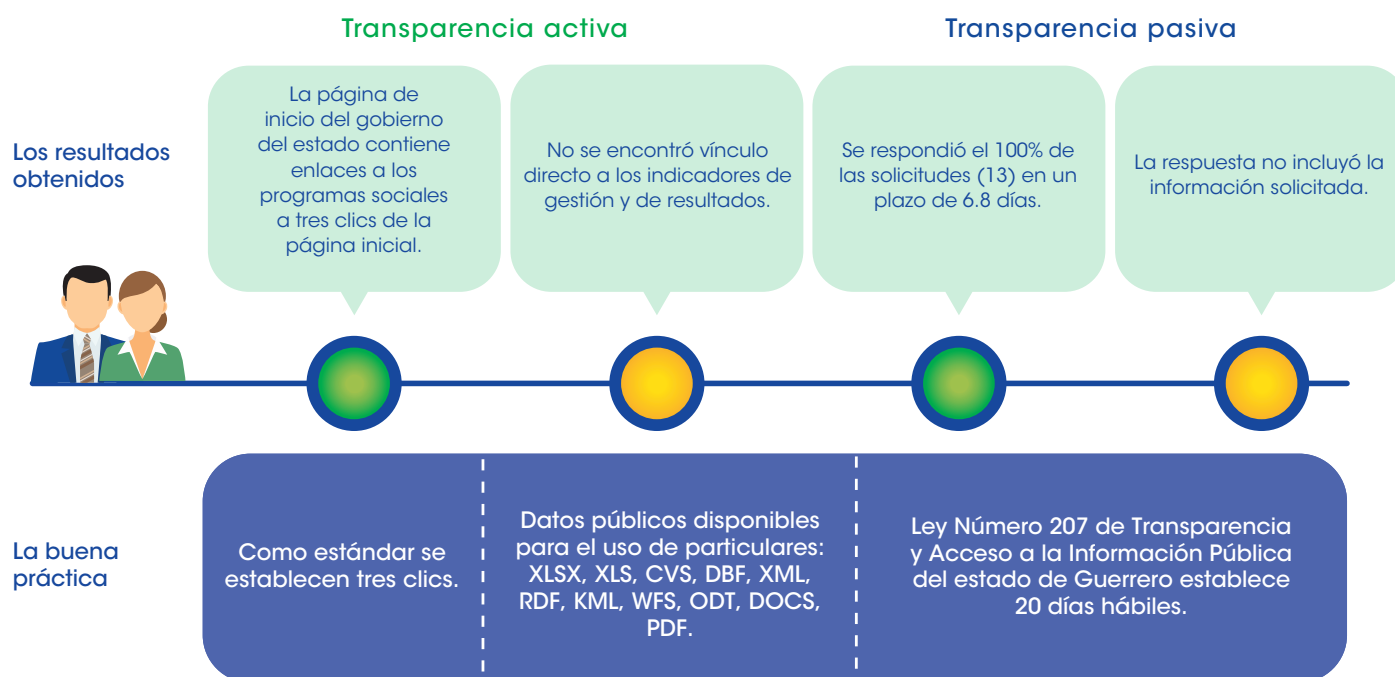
Transparencia activa

Transparencia pasiva

Los resultados obtenidos

La página de inicio del gobierno del estado contiene enlaces a los programas sociales a tres clics de la página inicial.

No se encontró vínculo directo a los indicadores de gestión y de resultados.

Se respondió el 100% de las solicitudes (13) en un plazo de 6.8 días.

La respuesta no incluyó la información solicitada.

La buena práctica

Como estándar se establecen tres clics.

Datos públicos disponibles para el uso de particulares: XLSX, XLS, CVS, DBF, XML, RDF, KML, WFS, ODT, DOCS, PDF.

Ley Número 207 de Transparencia y Acceso a la Información Pública del estado de Guerrero establece 20 días hábiles.